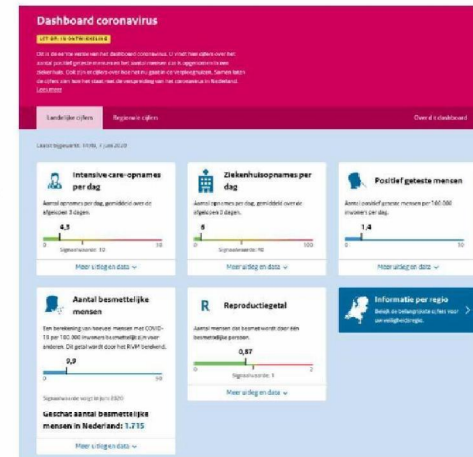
Dashboard coronavirus

UIT DE IN ONTWIKKELING

Dit is de eerste versie van het dashboard coronavirus. U vindt hier cijfers over het aantal positief geteste mensen, het aantal mensen dat in het ziekenhuis ligt en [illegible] Ook zijn er cijfers over hoe het nu gaat in de verpleeghuizen. Samen laten de cijfers zien hoe het staat met de verspreiding van het coronavirus in Nederland.

Lees meer

Landelijke cijfers | Regionale cijfers | Over dit dashboard

Laatst bijgewerkt: 10:00, 1 juni 2020

Intensive care-opnames per dag

Aantal opnames per dag, gemiddeld over de afgelopen 3 dagen.

4,3

0 | Signaalwaarde: 10 | 50

Meer uitleg en data

Ziekenhuisopnames per dag

Aantal opnames per dag, gemiddeld over de afgelopen 3 dagen.

6

0 | Signaalwaarde: 40 | 100

Meer uitleg en data

Positief geteste mensen

Aantal positief geteste mensen per 100.000 inwoners per dag.

1,4

0 | 10

Meer uitleg en data

Aantal besmettelijke mensen

Een berekening van hoeveel mensen met COVID-19 per 100.000 inwoners besmettelijk zijn voor anderen. Dit getal wordt door het RIVM berekend.

9,9

0 | 50

Signaalwaarde volgt in juni 2020

Geschat aantal besmettelijke mensen in Nederland: 1.715

Meer uitleg en data

R Reproductiegetal

Aantal mensen dat besmet wordt door één besmettelijke persoon.

0,87

0 | Signaalwaarde: 1 | 2

Meer uitleg en data

Informatie per regio

Bekijk de belangrijkste cijfers voor uw veiligheidsregio.